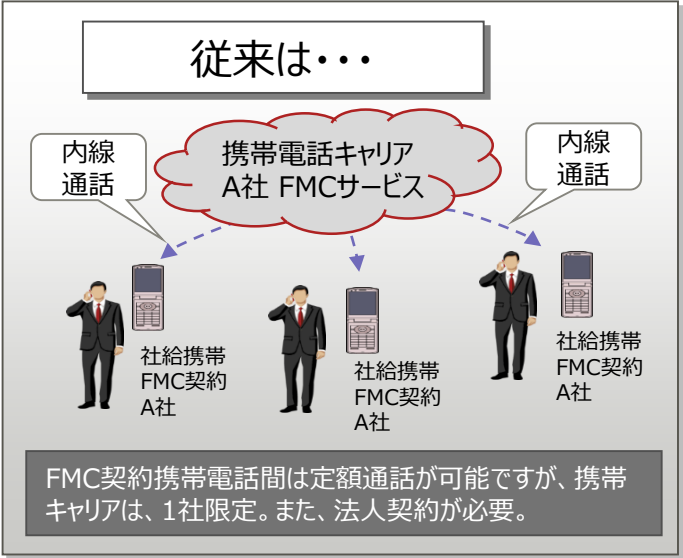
従来は・・・

内線
通話

携帯電話キャリア
A社 FMCサービス

内線
通話

社給携帯
FMC契約
A社

社給携帯
FMC契約
A社

社給携帯
FMC契約
A社

FMC契約携帯電話間は定額通話が可能ですが、携帯キャリアは、1社限定。また、法人契約が必要。